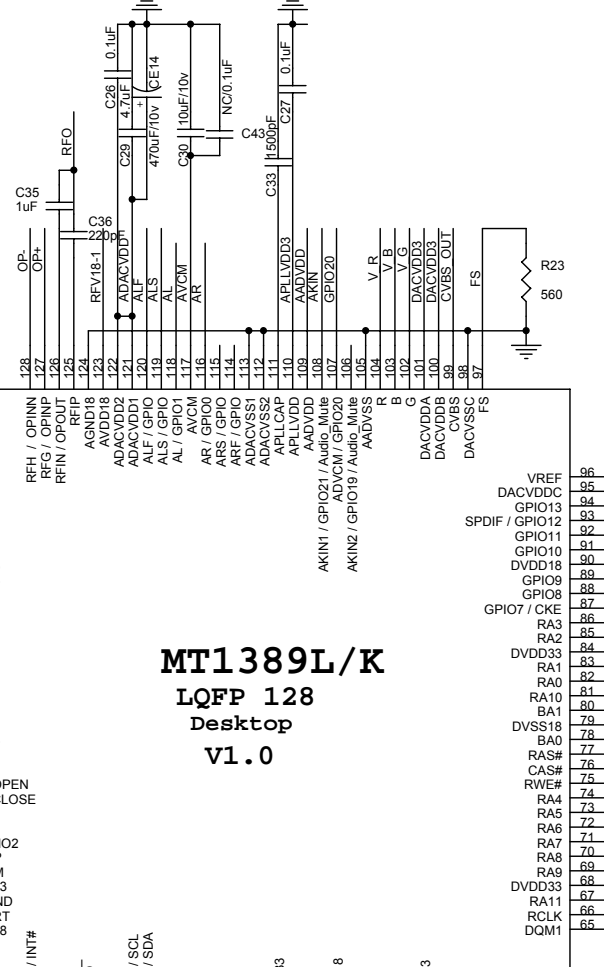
0.1uF
C26
4.7uF
CE14
470uF/10v
C29
10uF/10v
C30
NC/0.1uF
C43
0.1uF
C27
1500pF
C33
RFO
C35
1uF
C36
220pF
OP-
OP+
RFV18-1
ADACVDD
ALF
ALS
AL
AVCM
AR
APLLVDD3
AADVDD
AKIN
GPIO20
V_R
V_B
V_G
DACVDD3
DACVDD3
CVBS_OUT
FS
R23
560
128
127
126
125
124
123
122
121
120
119
118
117
116
115
114
113
112
111
110
109
108
107
106
105
104
103
102
101
100
99
98
97
RFH / OPINN
RFG / OPINP
RFIN / OPOUT
RFIP
AGND18
AVDD18
ADACVDD2
ADACVDD1
ALF / GPIO
ALS / GPIO
AL / GPIO1
AVCM
AR / GPIO0
ARS / GPIO
ARF / GPIO
ADACVSS1
ADACVSS2
APLLCAP
APLLVDD
AADVDD
AKIN1 / GPIO21 / Audio_Mute
ADVCM / GPIO20
AKIN2 / GPIO19 / Audio_Mute
AADVSS
R
B
G
DACVDDA
DACVDDB
CVBS
DACVSSC
FS
VREF 96
DACVDDC 95
GPIO13 94
SPDIF / GPIO12 93
GPIO11 92
GPIO10 91
DVDD18 90
GPIO9 89
GPIO8 88
GPIO7 / CKE 87
RA3 86
RA2 85
DVDD33 84
RA1 83
RA0 82
RA10 81
BA1 80
DVSS18 79
BA0 78
RAS# 77
CAS# 76
RWE# 75
RA4 74
RA5 73
RA6 72
RA7 71
RA8 70
RA9 69
DVDD33 68
RA11 67
RCLK 66
DQM1 65
MT1389L/K
LQFP 128
Desktop
V1.0
OPEN
LOSE
IO2
M
3
ND
RT
8
/ INT#
/ SCL
/ SDA